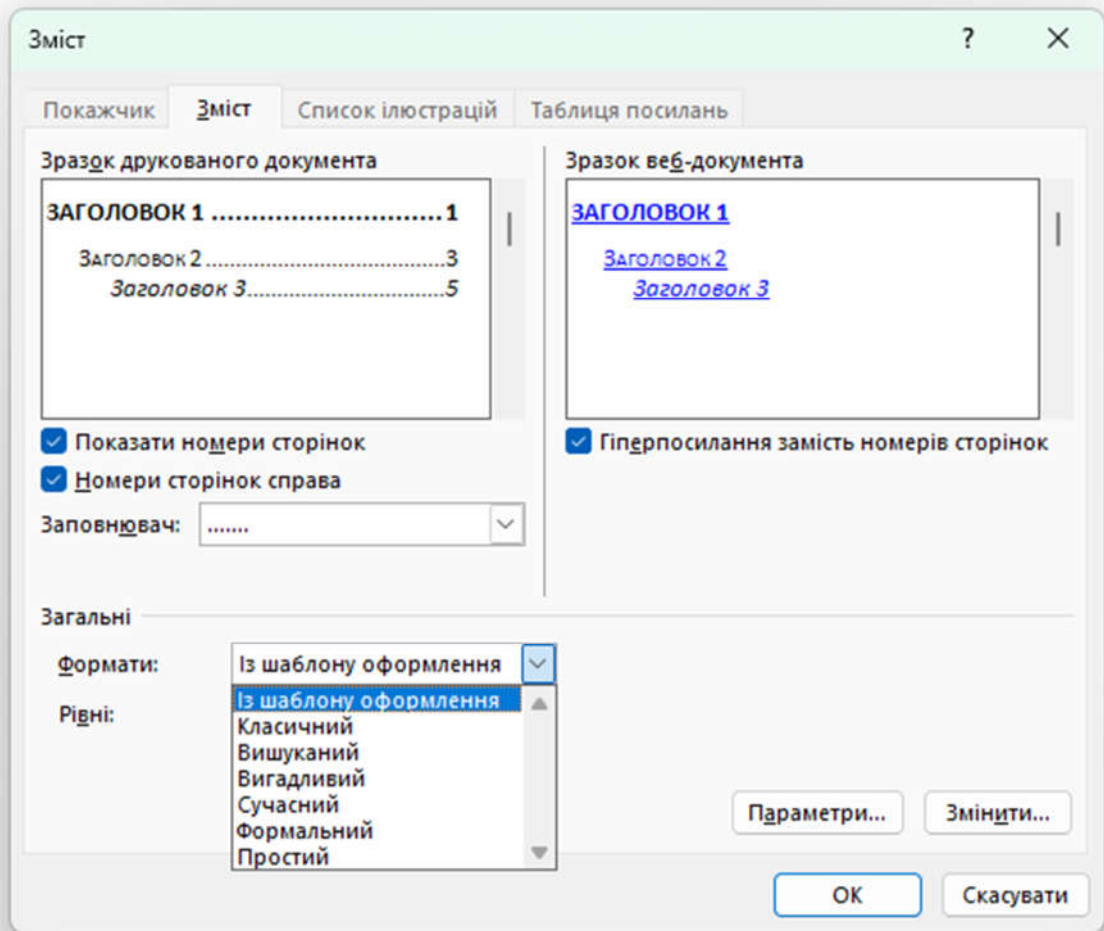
Зміст

?

Покажчик
Зміст
Список ілюстрацій
Таблиця посилань

Зразок друкованого документа

ЗАГОЛОВОК 1 ..............................1
Заголовок 2 ......................................3
Заголовок 3......................................5

Показати номери сторінок
Номери сторінок справа
Заповнювач: .......

Зразок веб-документа

ЗАГОЛОВОК 1
Заголовок 2
Заголовок 3

Гіперпосилання замість номерів сторінок

Загальні

Формати: Із шаблону оформлення
Рівні:

Із шаблону оформлення
Класичний
Вишуканий
Вигадливий
Сучасний
Формальний
Простий

Параметри...
Змінити...
OK
Скасувати